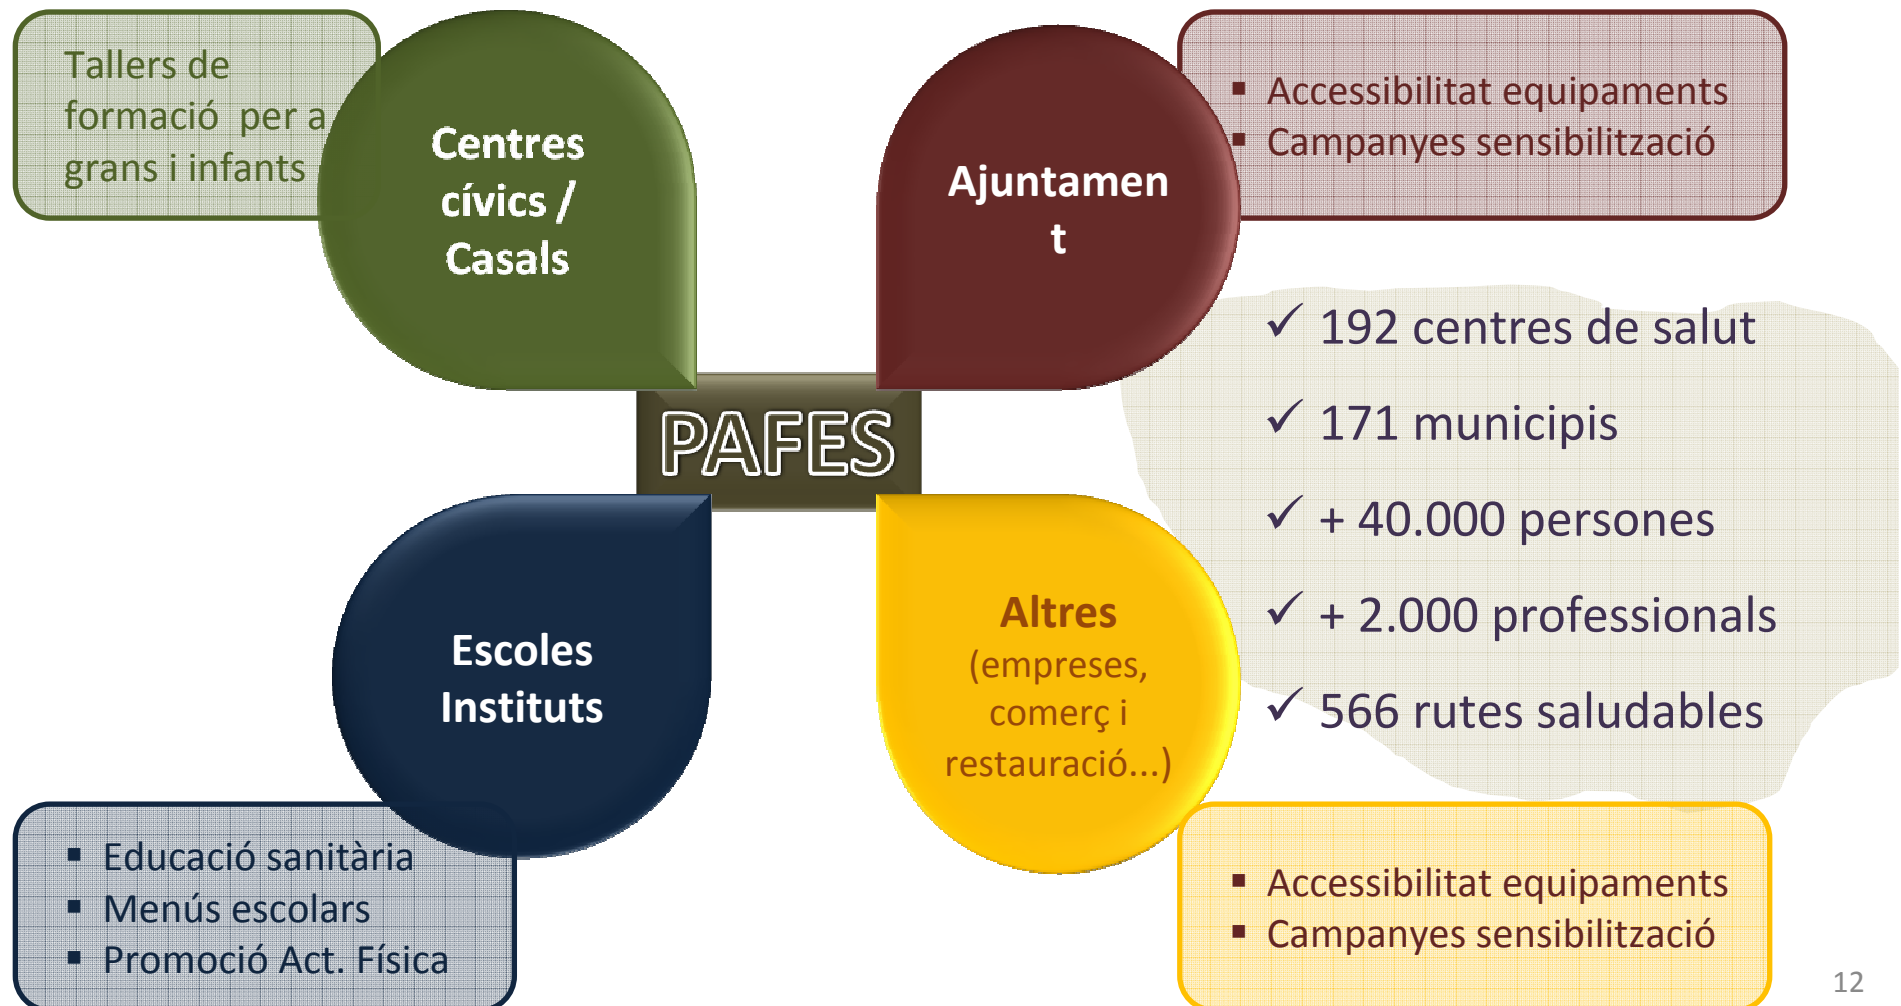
Tallers de formació per a grans i infants

Centres cívics / Casals

Ajuntament

- Accessibilitat equipaments
- Campanyes sensibilització

✓ 192 centres de salut

✓ 171 municipis

✓ + 40.000 persones

✓ + 2.000 professionals

✓ 566 rutes saludables

PAFES

Escoles Instituts

Altres (empreses, comerç i restauració...)

- Educació sanitària
- Menús escolars
- Promoció Act. Física

- Accessibilitat equipaments
- Campanyes sensibilització

12